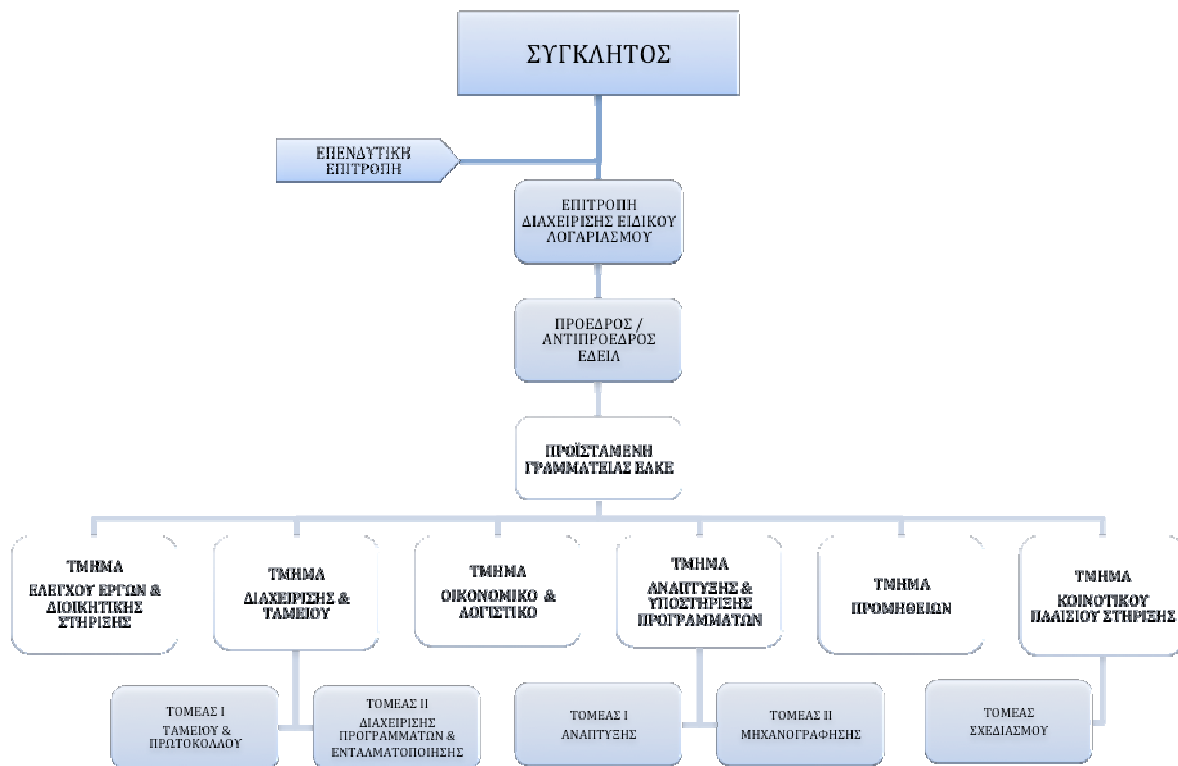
ΣΥΓΚΛΗΤΟΣ

ΕΠΕΝΔΥΤΙΚΗ ΕΠΙΤΡΟΠΗ

ΕΠΙΤΡΟΠΗ ΔΙΑΧΕΙΡΙΣΗΣ ΕΙΔΙΚΟΥ ΛΟΓΑΡΙΑΣΜΟΥ

ΠΡΟΕΔΡΟΣ / ΑΝΤΙΠΡΟΕΔΡΟΣ ΕΔΕΙΛ

ΠΡΟΪΣΤΑΜΕΝΗ ΓΡΑΜΜΑΤΕΙΑΣ ΕΛΚΕ

ΤΜΗΜΑ ΕΛΕΓΧΟΥ ΕΡΓΩΝ & ΔΙΟΙΚΗΤΙΚΗΣ ΣΤΗΡΙΞΗΣ

ΤΜΗΜΑ ΔΙΑΧΕΙΡΙΣΗΣ & ΤΑΜΕΙΟΥ

ΤΜΗΜΑ ΟΙΚΟΝΟΜΙΚΟ & ΛΟΓΙΣΤΙΚΟ

ΤΜΗΜΑ ΑΝΑΠΤΥΞΗΣ & ΥΠΟΣΤΗΡΙΞΗΣ ΠΡΟΓΡΑΜΜΑΤΩΝ

ΤΜΗΜΑ ΠΡΟΜΗΘΕΙΩΝ

ΤΜΗΜΑ ΚΟΙΝΟΤΙΚΟΥ ΠΛΑΙΣΙΟΥ ΣΤΗΡΙΞΗΣ

ΤΟΜΕΑΣ Ι ΤΑΜΕΙΟΥ & ΠΡΩΤΟΚΟΛΛΟΥ

ΤΟΜΕΑΣ ΙΙ ΔΙΑΧΕΙΡΙΣΗΣ ΠΡΟΓΡΑΜΜΑΤΩΝ & ΕΝΤΑΛΜΑΤΟΠΟΙΗΣΗΣ

ΤΟΜΕΑΣ Ι ΑΝΑΠΤΥΞΗΣ

ΤΟΜΕΑΣ ΙΙ ΜΗΧΑΝΟΓΡΑΦΗΣΗΣ

ΤΟΜΕΑΣ ΣΧΕΔΙΑΣΜΟΥ